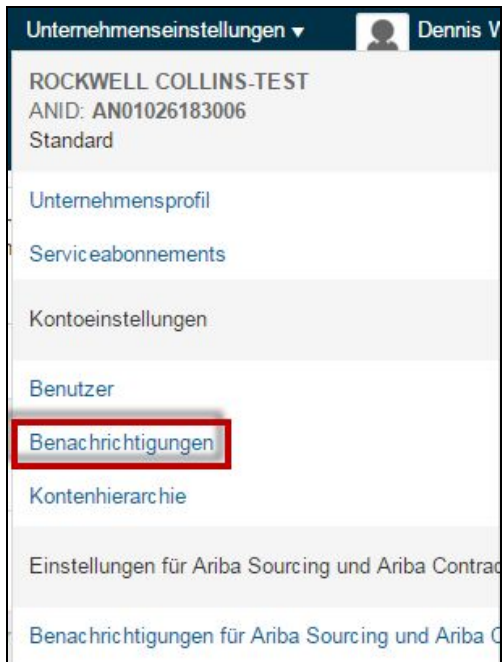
Unternehmenseinstellungen ▾ Dennis W

ROCKWELL COLLINS-TEST
ANID: AN01026183006
Standard

Unternehmensprofil

Serviceabonnements

Kontoeinstellungen

Benutzer

Benachrichtigungen

Kontenhierarchie

Einstellungen für Ariba Sourcing und Ariba Contrac

Benachrichtigungen für Ariba Sourcing und Ariba C